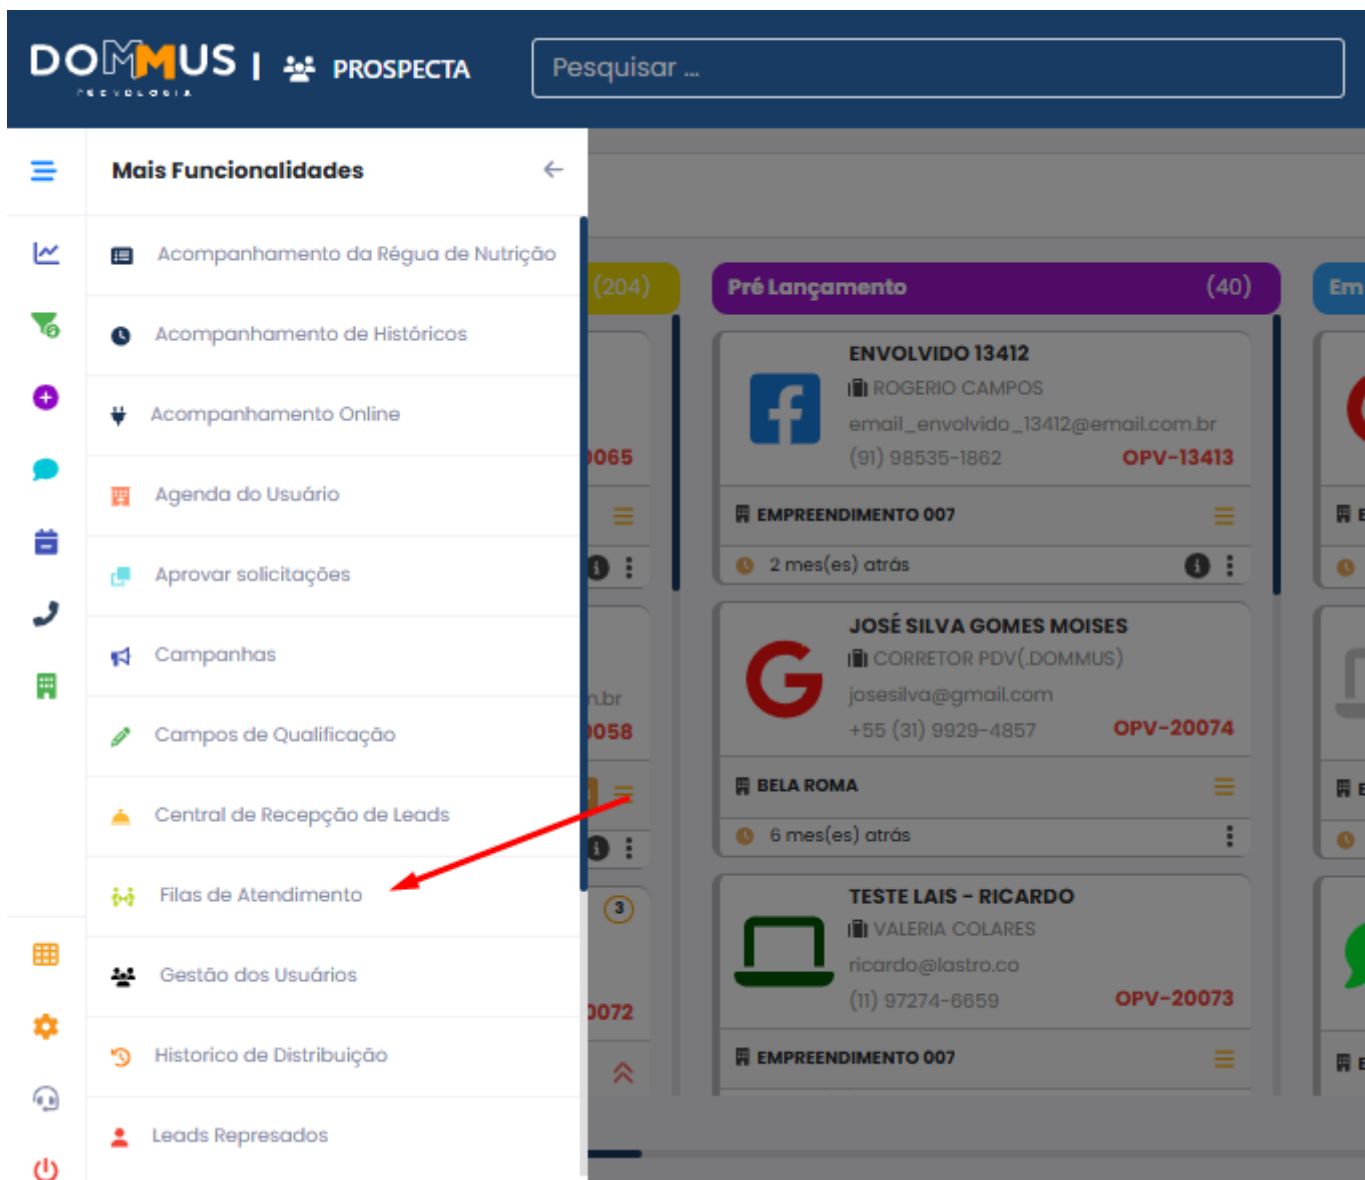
DOMMUS | PROSPECTA

Pesquisar ...

Mais Funcionalidades

Acompanhamento da Régua de Nutrição

Acompanhamento de Históricos

Acompanhamento Online

Agenda do Usuário

Aprovar solicitações

Campanhas

Campos de Qualificação

Central de Recepção de Leads

Filas de Atendimento

Gestão dos Usuários

Historico de Distribuição

Leads Represados

(204)

0065

n.br
0058

3

0072

Pré Lançamento (40)

ENVOLVIDO 13412
ROGERIO CAMPOS
email_envolvido_13412@email.com.br
(91) 98535-1862 OPV-13413
EMPREENDIMENTO 007
2 mes(es) atrás

JOSÉ SILVA GOMES MOISES
CORRETOR PDV(.DOMMUS)
josesilva@gmail.com
+55 (31) 9929-4857 OPV-20074
BELA ROMA
6 mes(es) atrás

TESTE LAIS - RICARDO
VALERIA COLARES
ricardo@lastro.co
(11) 97274-6659 OPV-20073
EMPREENDIMENTO 007

Em